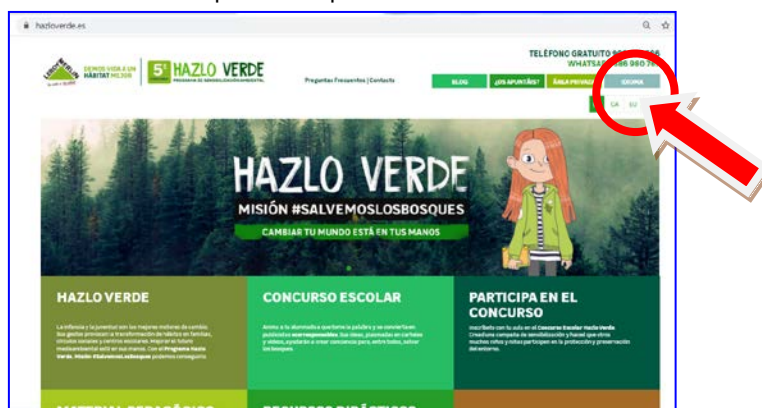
hazloverde.es

LEROY MERLIN DEMOS VIDA A UN HÁBITAT MEJOR

5ª HAZLO VERDE PROGRAMA DE SENSIBILIZACIÓN AMBIENTAL

Preguntas Frecuentes | Contacto

TELÉFONO GRATUITO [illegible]
WHATSAPP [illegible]

BLOG | ¿OS APUNTÁIS? | ÁREA PRIVADA | IDIOMA

CA | EU

HAZLO VERDE
MISIÓN #SALVEMOSLOSBOSQUES
CAMBIAR TU MUNDO ESTÁ EN TUS MANOS

HAZLO VERDE
La infancia y la juventud son los mejores motores de cambio; sus gestos provocan la transformación de hábitos en familias, círculos sociales y centros escolares. Mejorar el futuro medioambiental está en sus manos. Con el Programa Hazlo Verde. Misión #Salvemoslosbosques podemos conseguirlo.

CONCURSO ESCOLAR
Anima a tu alumnado a que tome la palabra y se conviertan en publicistas ecoresponsables. Sus ideas, plasmadas en carteles y vídeos, ayudarán a crear conciencia para, entre todos, salvar los bosques.

PARTICIPA EN EL CONCURSO
Inscríbete con tu aula en el Concurso Escolar Hazlo Verde. Creaduna campaña de sensibilización y haced que otros muchos niños y niñas participen en la protección y preservación del entorno.

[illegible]